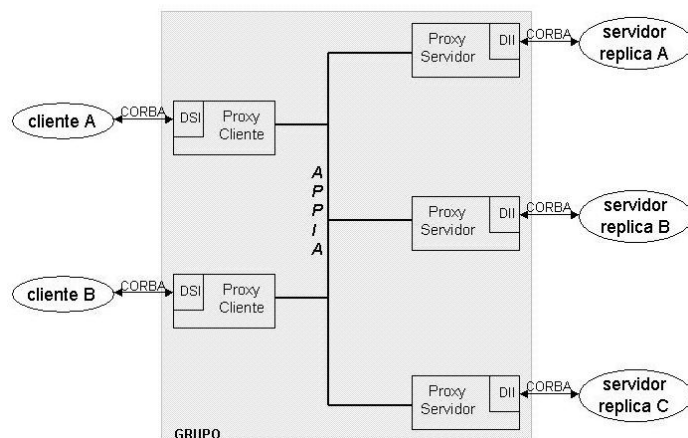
Proxy Servidor
DII
CORBA
servidor replica A

cliente A
CORBA
DSI
Proxy Cliente

A
P
P
I
A

Proxy Servidor
DII
CORBA
servidor replica B

cliente B
CORBA
DSI
Proxy Cliente

Proxy Servidor
DII
CORBA
servidor replica C

GRUPO